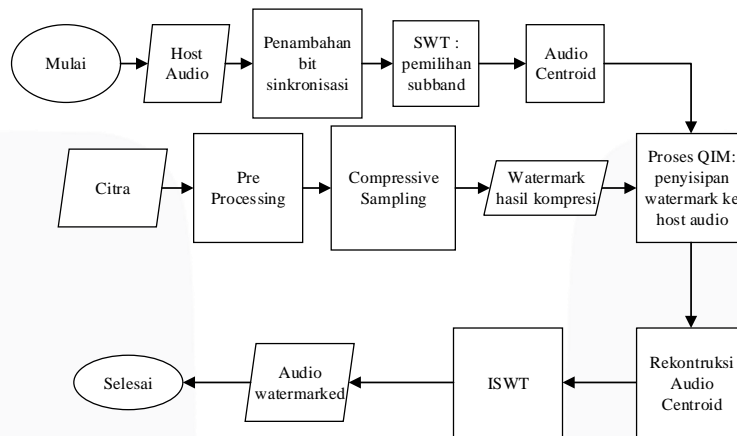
Mulai

Host Audio

Penambahan bit sinkronisasi

SWT : pemilihan subband

Audio Centroid

Citra

Pre Processing

Compressive Sampling

Watermark hasil kompresi

Proses QIM: penyisipan watermark ke host audio

Rekontruksi Audio Centroid

ISWT

Audio watermarked

Selesai